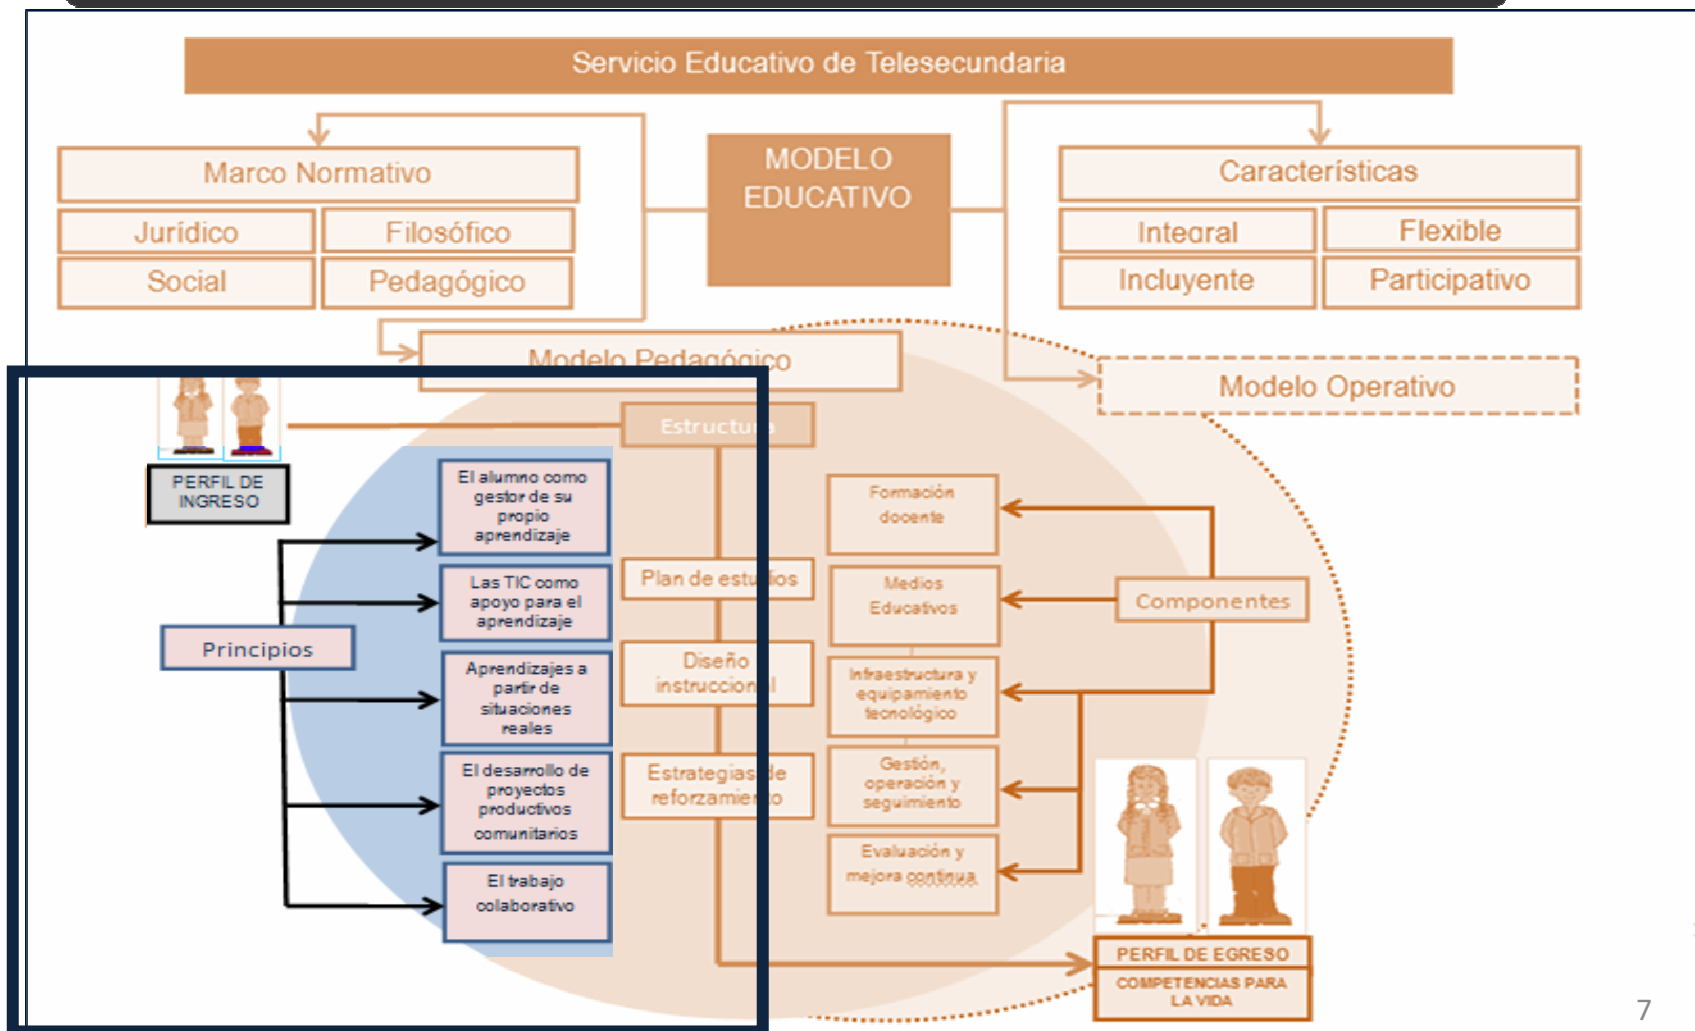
Servicio Educativo de Telesecundaria

Marco Normativo

| Jurídico | Filosófico |
|---|---|
| Social | Pedagógico |

MODELO EDUCATIVO

Características

| Integral | Flexible |
|---|---|
| Incluyente | Participativo |

Modelo Pedagógico

Modelo Operativo

PERFIL DE INGRESO

Estructura

Principios

El alumno como gestor de su propio aprendizaje

Las TIC como apoyo para el aprendizaje

Aprendizajes a partir de situaciones reales

El desarrollo de proyectos productivos comunitarios

El trabajo colaborativo

Plan de estudios

Diseño instruccional

Estrategias de reforzamiento

Formación docente

Medios Educativos

Infraestructura y equipamiento tecnológico

Gestión, operación y seguimiento

Evaluación y mejora continua

Componentes

PERFIL DE EGRESO

COMPETENCIAS PARA LA VIDA

7